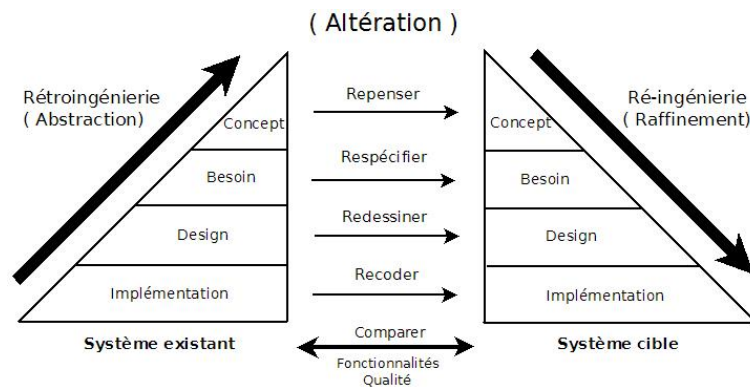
( Altération )

Rétroingénierie
( Abstraction)

Concept
Besoin
Design
Implémentation

Système existant

Repenser
Respécifier
Redessiner
Recoder
Comparer
Fonctionnalités
Qualité

Ré-ingénierie
( Raffinement)

Concept
Besoin
Design
Implémentation

Système cible